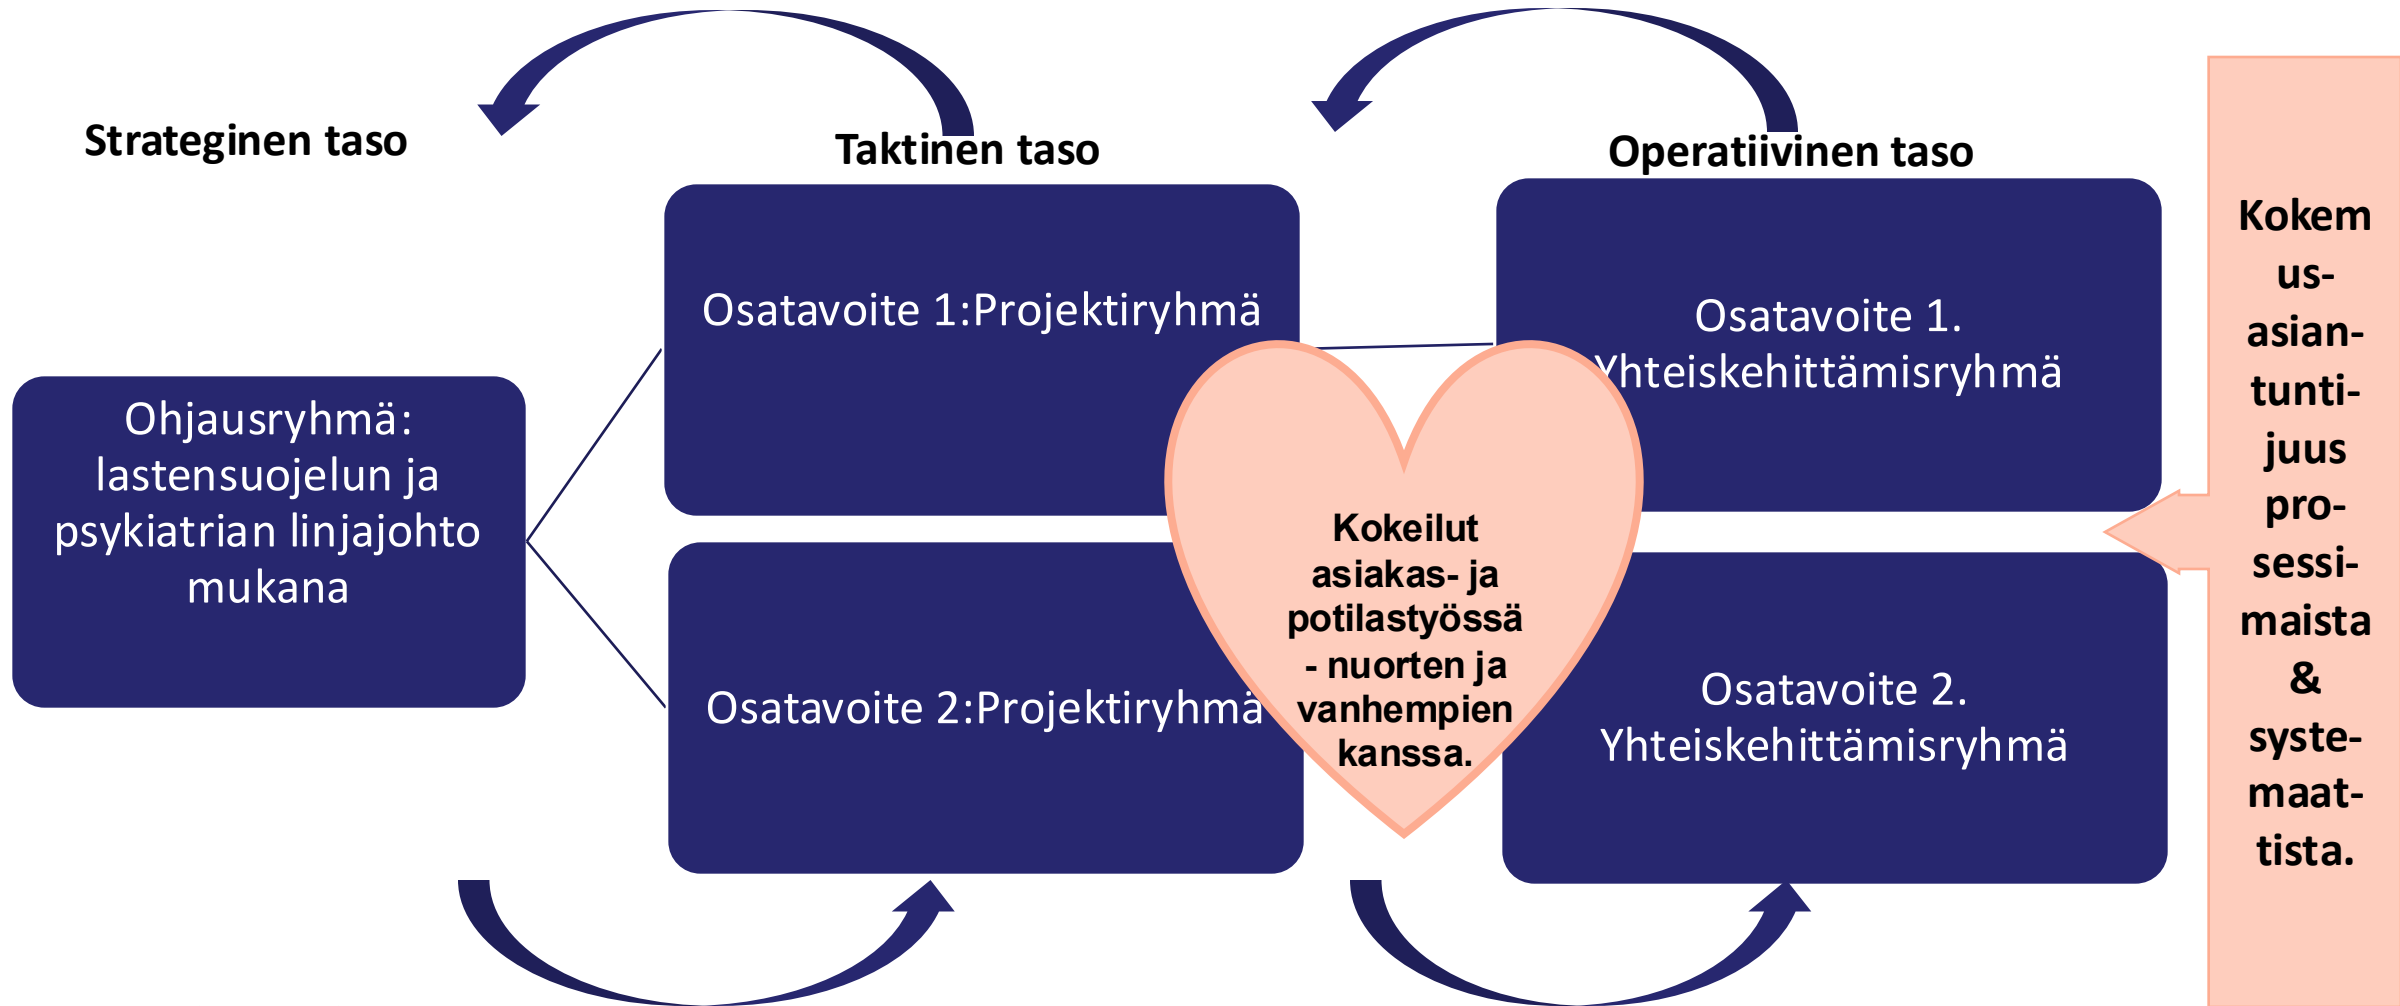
Strateginen taso

Taktinen taso

Operatiivinen taso

Ohjausryhmä: lastensuojelun ja psykiatrian linjajohto mukana

Osatavoite 1:Projektiryhmä

Osatavoite 2:Projektiryhmä

Osatavoite 1. Yhteiskehittämisryhmä

Osatavoite 2. Yhteiskehittämisryhmä

Kokeilut asiakas- ja potilastyössä - nuorten ja vanhempien kanssa.

Kokemus-asiantuntijuus prosessimaista & systemaattista.